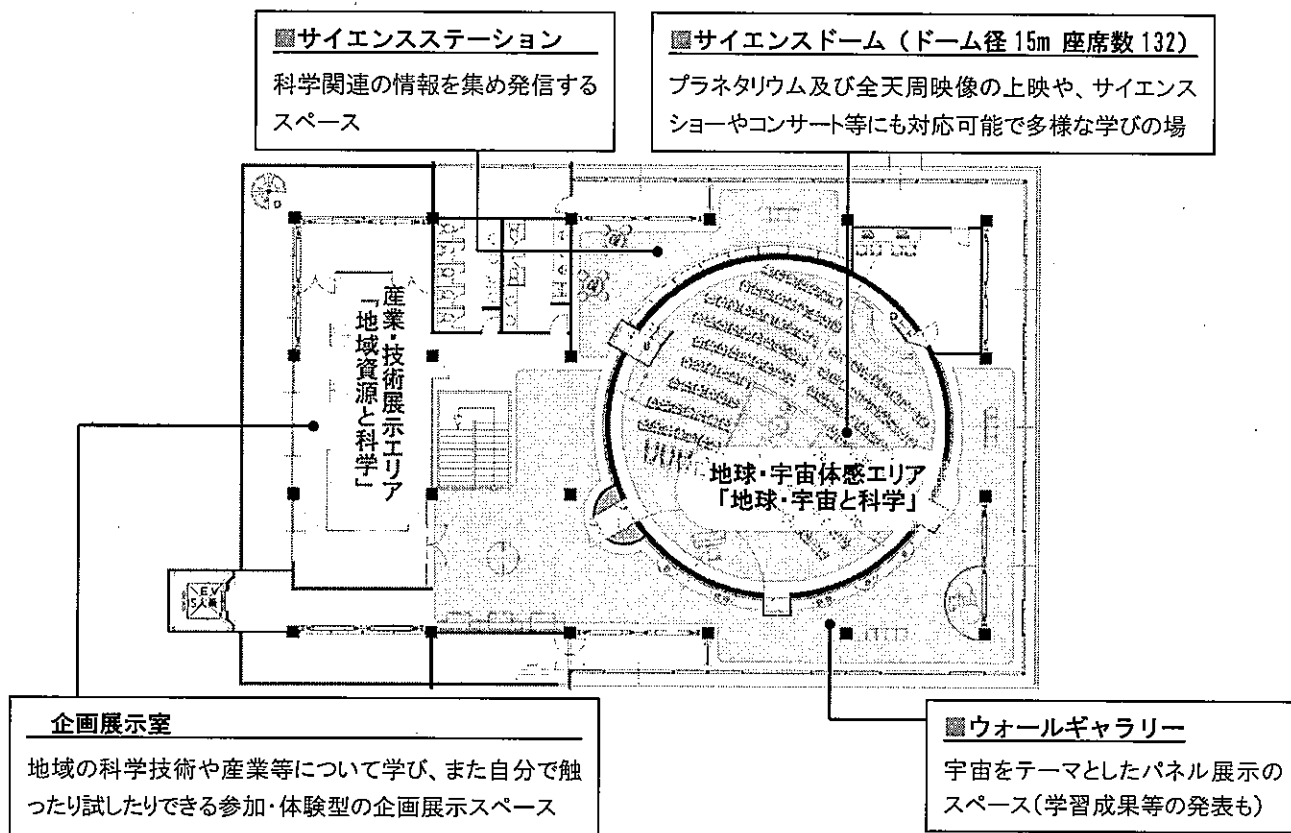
■サイエンスステーション
科学関連の情報を集め発信するスペース

■サイエンスドーム（ドーム径 15m 座席数 132）
プラネタリウム及び全天周映像の上映や、サイエンスショーやコンサート等にも対応可能で多様な学びの場

産業・技術展示エリア
「地域資源と科学」

地球・宇宙体感エリア
「地球・宇宙と科学」

EV

企画展示室
地域の科学技術や産業等について学び、また自分で触ったり試したりできる参加・体験型の企画展示スペース

■ウォールギャラリー
宇宙をテーマとしたパネル展示のスペース（学習成果等の発表も）